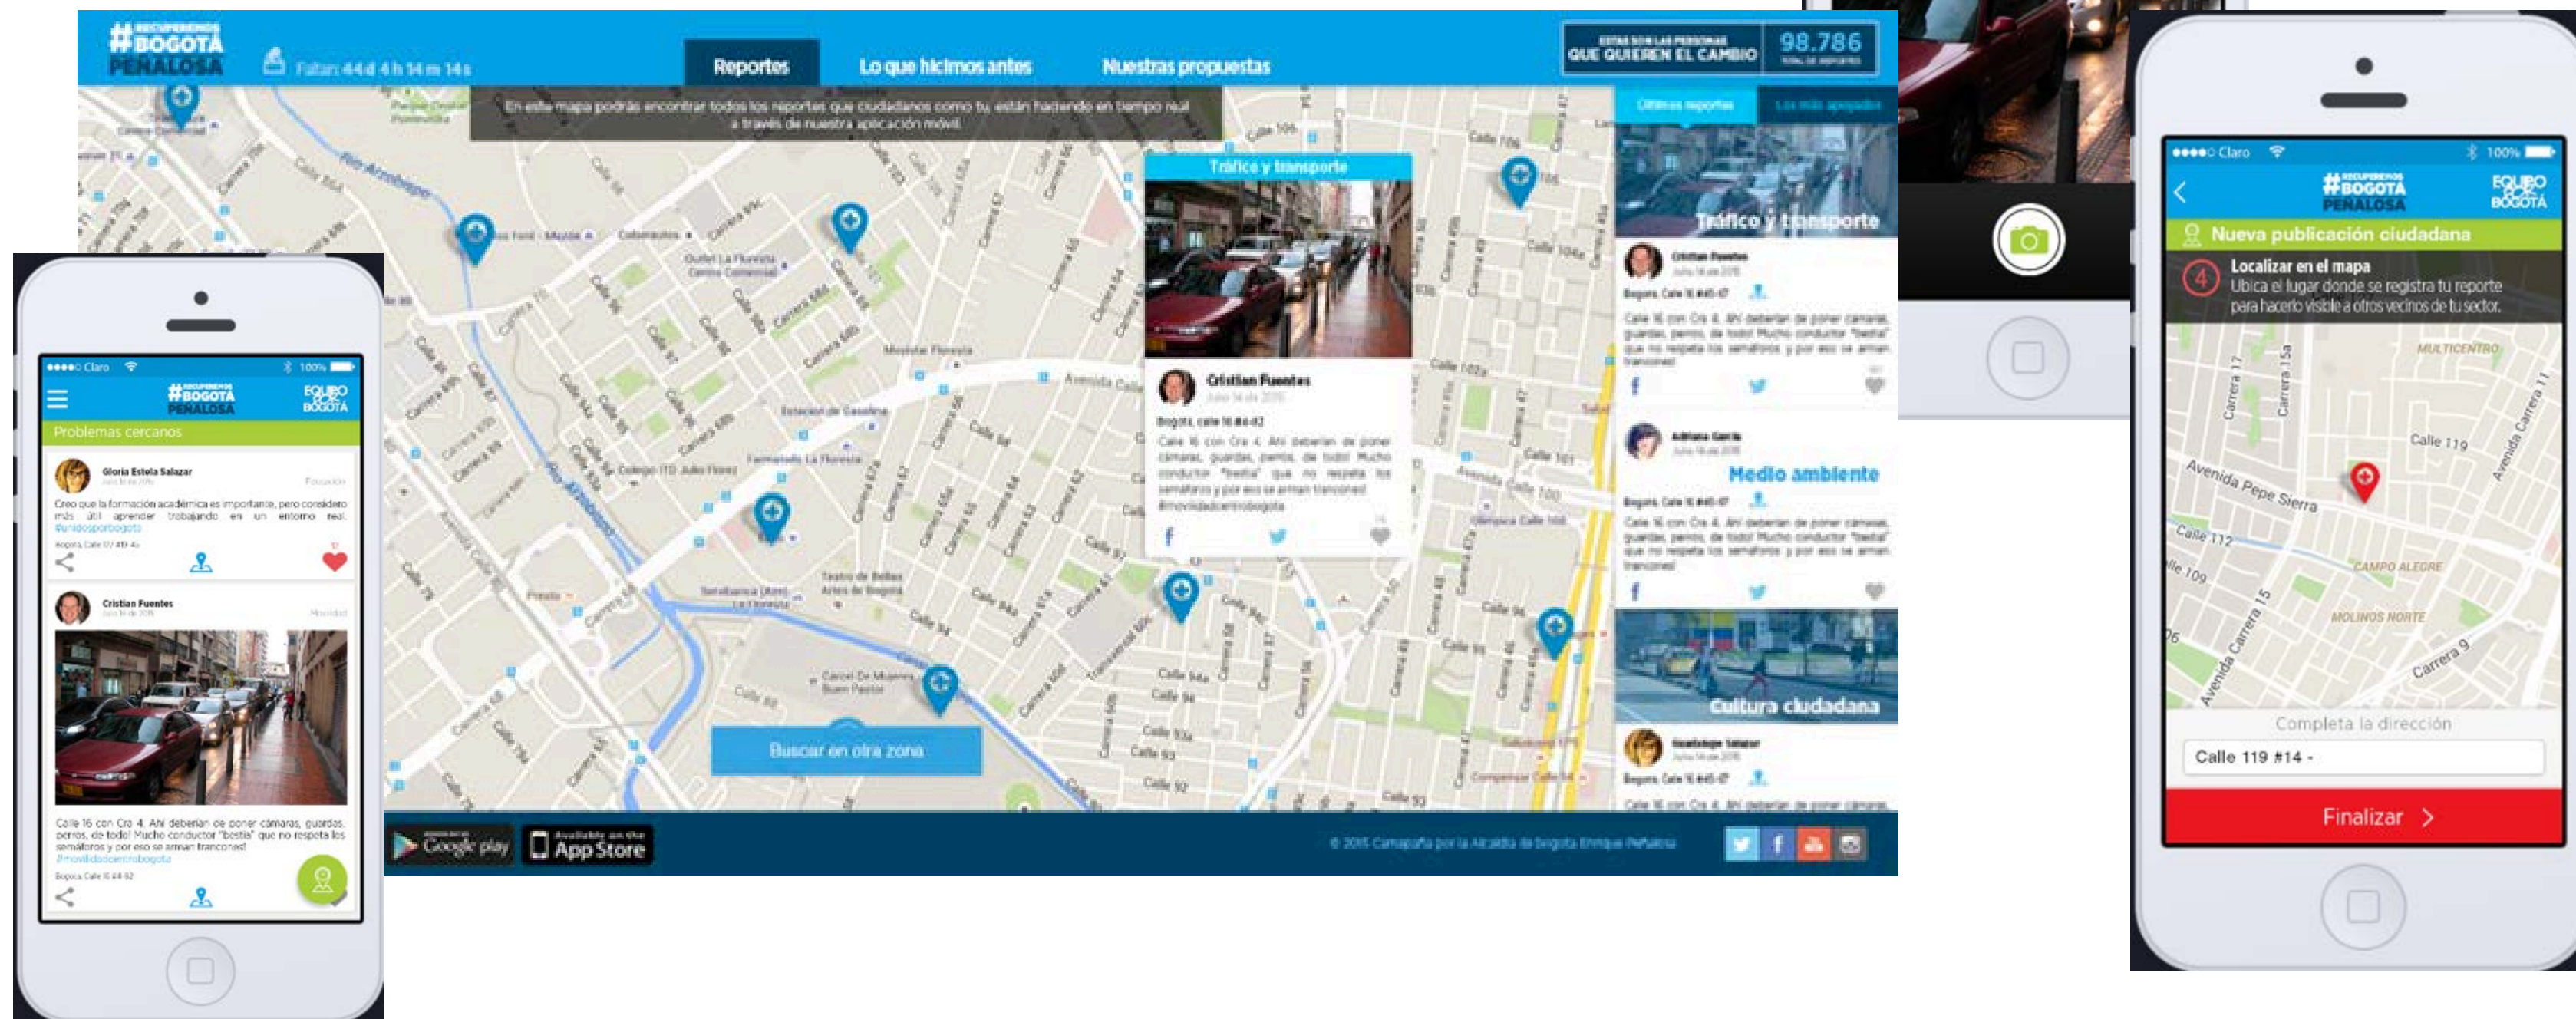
#RECUPEREMOS BOGOTÁ PEÑALOSA

Faltan: 44 d 4 h 14 m 14 s

Reportes | Lo que hicimos antes | Nuestras propuestas

ESTAS SON LAS PERSONAS QUE QUIEREN EL CAMBIO 98.786 TOTAL DE REPORTES

En este mapa podrás encontrar todos los reportes que ciudadanos como tú, están haciendo en tiempo real a través de nuestra aplicación móvil

Últimos reportes | Los más apoyados

Tráfico y transporte

Cristian Fuentes
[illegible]
Bogotá, calle 16 #4-82
Calle 16 con Cra 4. Ahí deberían de poner cámaras, guardas, perros, de todo! Mucho conductor "bestia" que no respeta los semáforos y por eso se arman trancones! #movilidadcentrobogota

Tráfico y transporte

Cristian Fuentes
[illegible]
Bogotá Calle 16 #45-87
Calle 16 con Cra 4. Ahí deberían de poner cámaras, guardas, perros, de todo! Mucho conductor "bestia" que no respeta los semáforos y por eso se arman trancones

Adriana García
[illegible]
Medio ambiente
Bogotá Calle 16 #45-87
Calle 16 con Cra 4. Ahí deberían de poner cámaras, guardas, perros, de todo! Mucho conductor "bestia" que no respeta los semáforos y por eso se arman trancones

Cultura ciudadana

Guadalupe Salazar
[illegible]
Bogotá Calle 16 #45-87
Calle 16 con Cra 4. Ahí deberían de poner cámaras,

Buscar en otra zona

Google play | Available on the App Store

© 2015 Campaña por la Alcaldía de Bogotá Enrique Peñalosa

●●●●○ Claro 100%
#RECUPEREMOS BOGOTÁ PEÑALOSA EQUIPO POR BOGOTÁ
Problemas cercanos

Gloria Estela Salazar
Educación
Creo que la formación académica es importante, pero considero más útil aprender trabajando en un entorno real. #unidosporbogota
Bogotá Calle 127 #13-4

Cristian Fuentes
Movilidad
Calle 16 con Cra 4. Ahí deberían de poner cámaras, guardas, perros, de todo! Mucho conductor "bestia" que no respeta los semáforos y por eso se arman trancones! #movilidadcentrobogota
Bogotá Calle 16 #4-82

●●●●○ Claro 100%
#RECUPEREMOS BOGOTÁ PEÑALOSA EQUIPO POR BOGOTÁ
Nueva publicación ciudadana
4 Localizar en el mapa
Ubica el lugar donde se registra tu reporte para hacerlo visible a otros vecinos de tu sector.

MULTICENTRO
Calle 119
Avenida Pepe Sierra
Calle 112
CAMPO ALEGRE
MOLINOS NORTE
Carrera 9

Completa la dirección
Calle 119 #14 -
Finalizar >